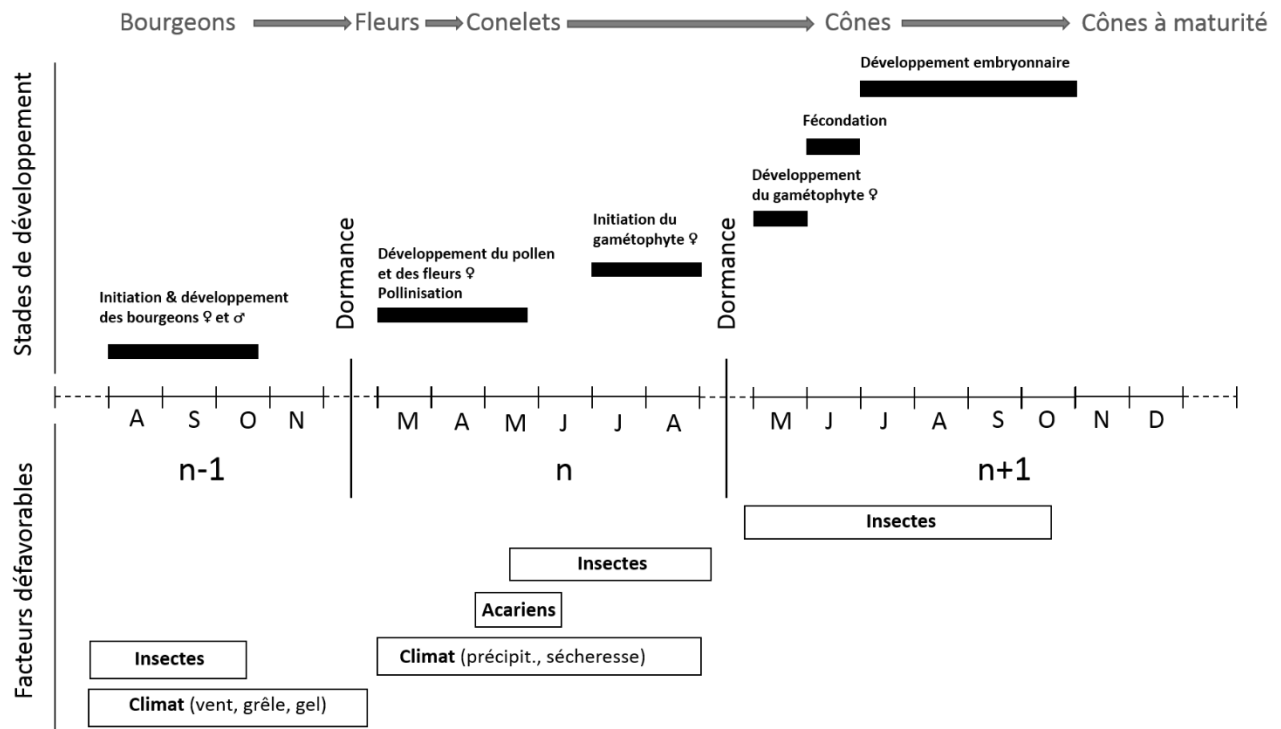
Bourgeons Fleurs Conelets Cônes Cônes à maturité

Stades de développement

Développement embryonnaire

Fécondation

Développement du gamétophyte ♀

Initiation du gamétophyte ♀

Dormance

Développement du pollen et des fleurs ♀ Pollinisation

Dormance

Initiation & développement des bourgeons ♀ et ♂

A S O N M A M J J A M J J A S O N D

n-1 n n+1

Facteurs défavorables

Insectes

Insectes

Acariens

Insectes

Climat (précipit., sécheresse)

Climat (vent, grêle, gel)